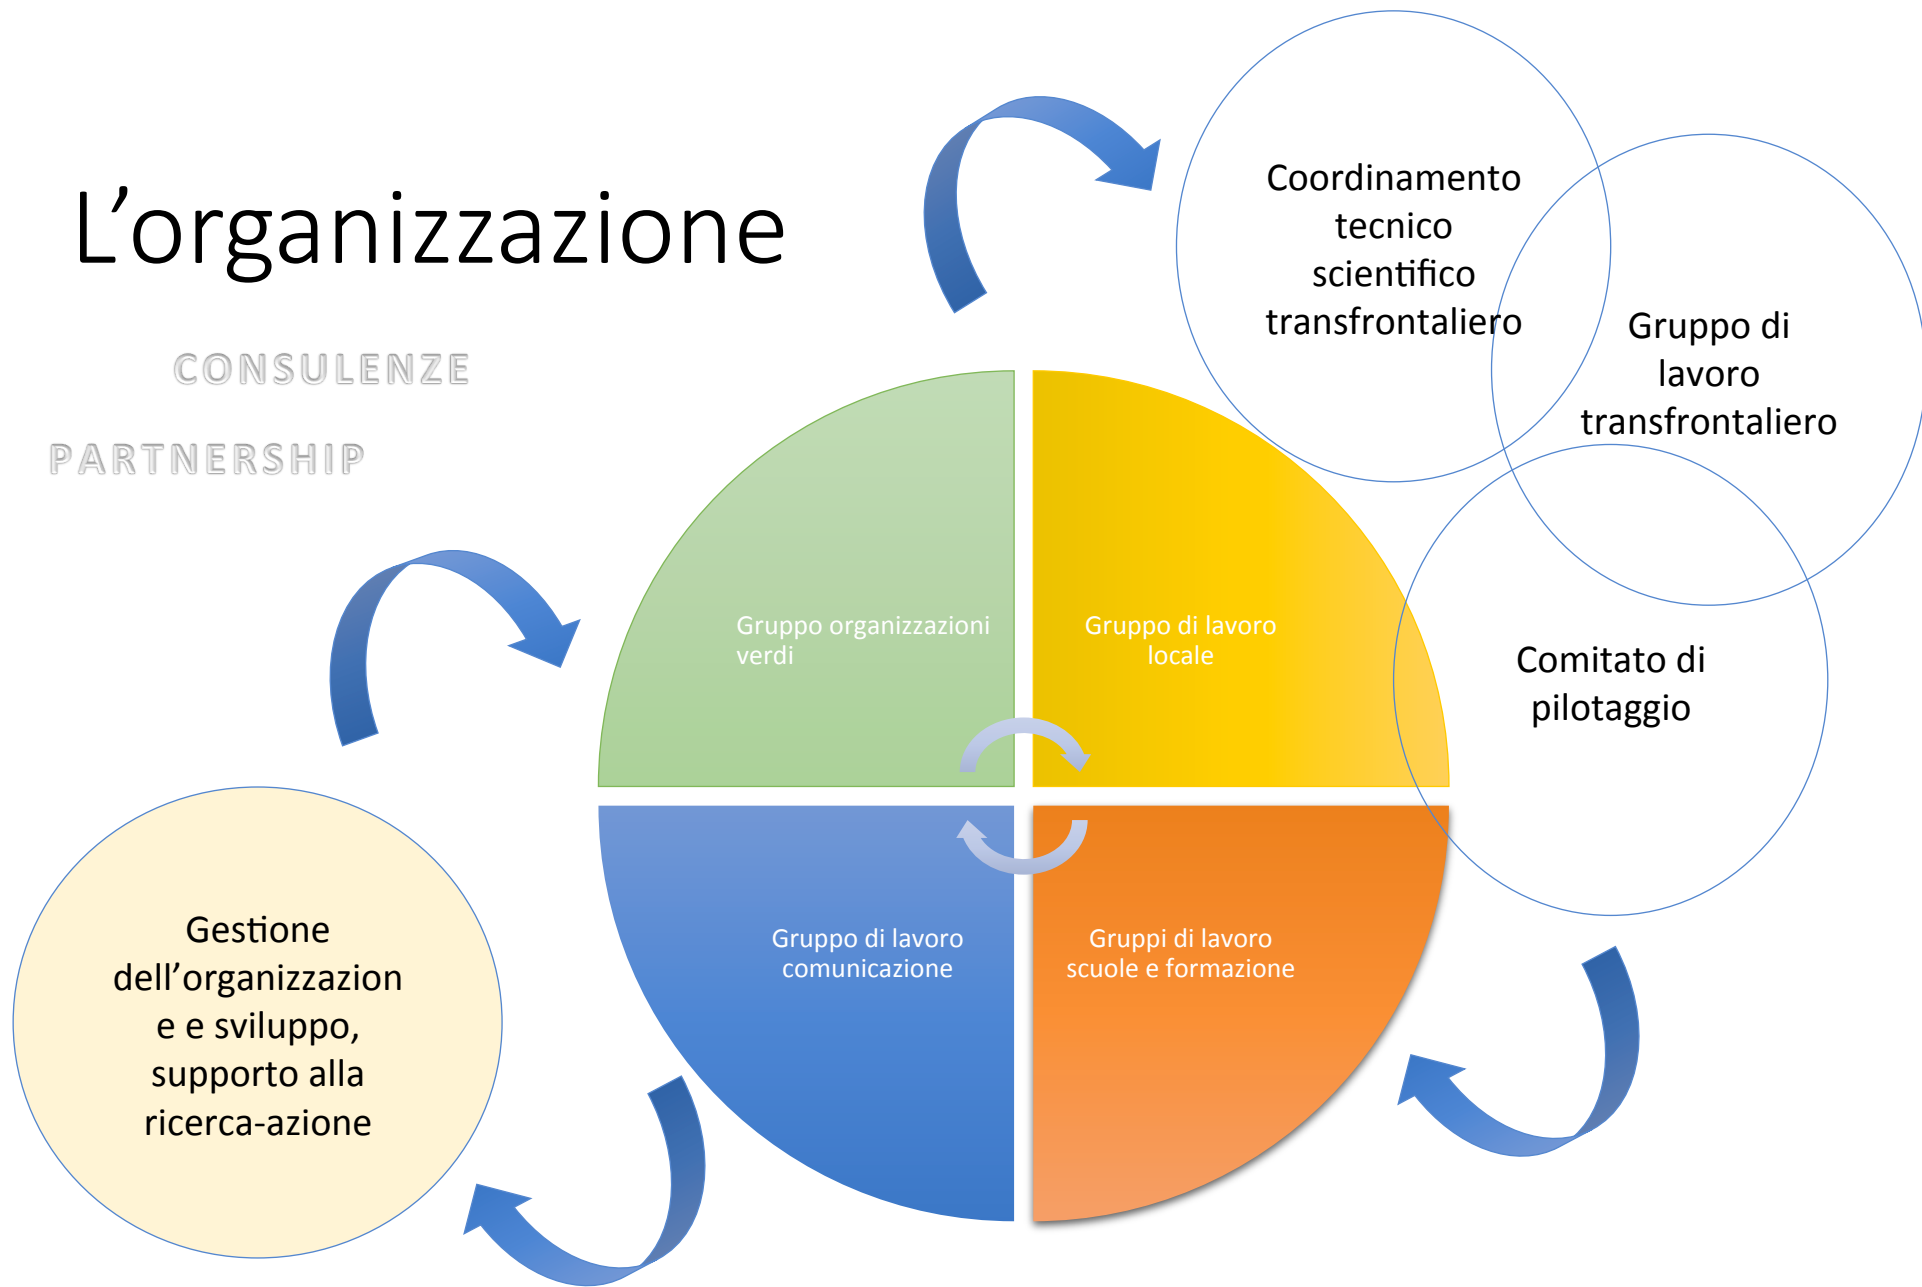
L’organizzazione

CONSULENZE

PARTNERSHIP

Coordinamento tecnico scientifico transfrontaliero

Gruppo di lavoro transfrontaliero

Comitato di pilotaggio

Gruppo organizzazioni verdi

Gruppo di lavoro locale

Gruppo di lavoro comunicazione

Gruppi di lavoro scuole e formazione

Gestione dell’organizzazion e e sviluppo, supporto alla ricerca-azione